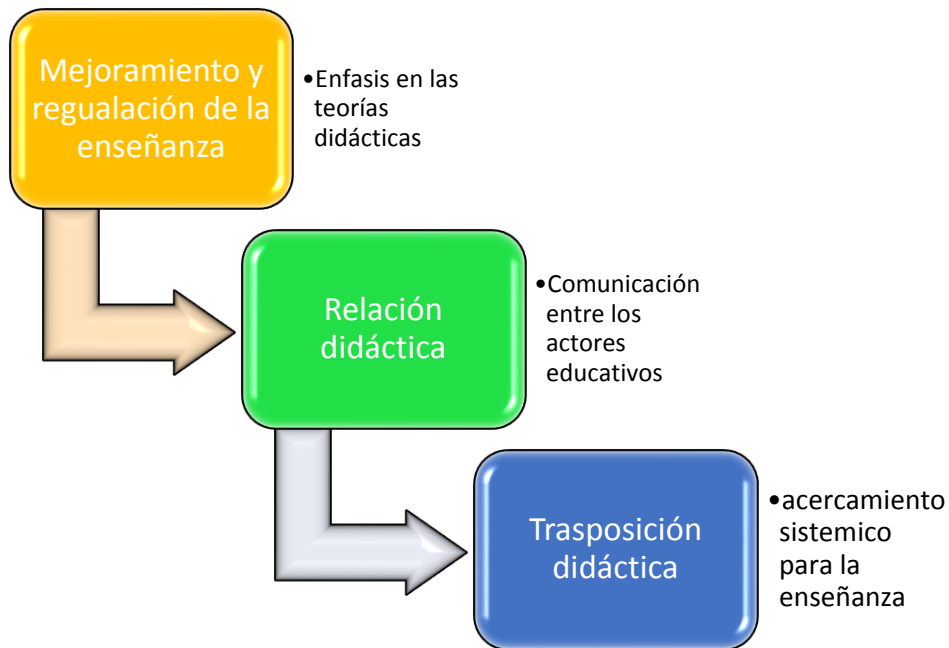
Mejoramiento y regualación de la enseñanza

•Enfasis en las teorías didácticas

Relación didáctica

•Comunicación entre los actores educativos

Trasposición didáctica

•acercamiento sistemico para la enseñanza